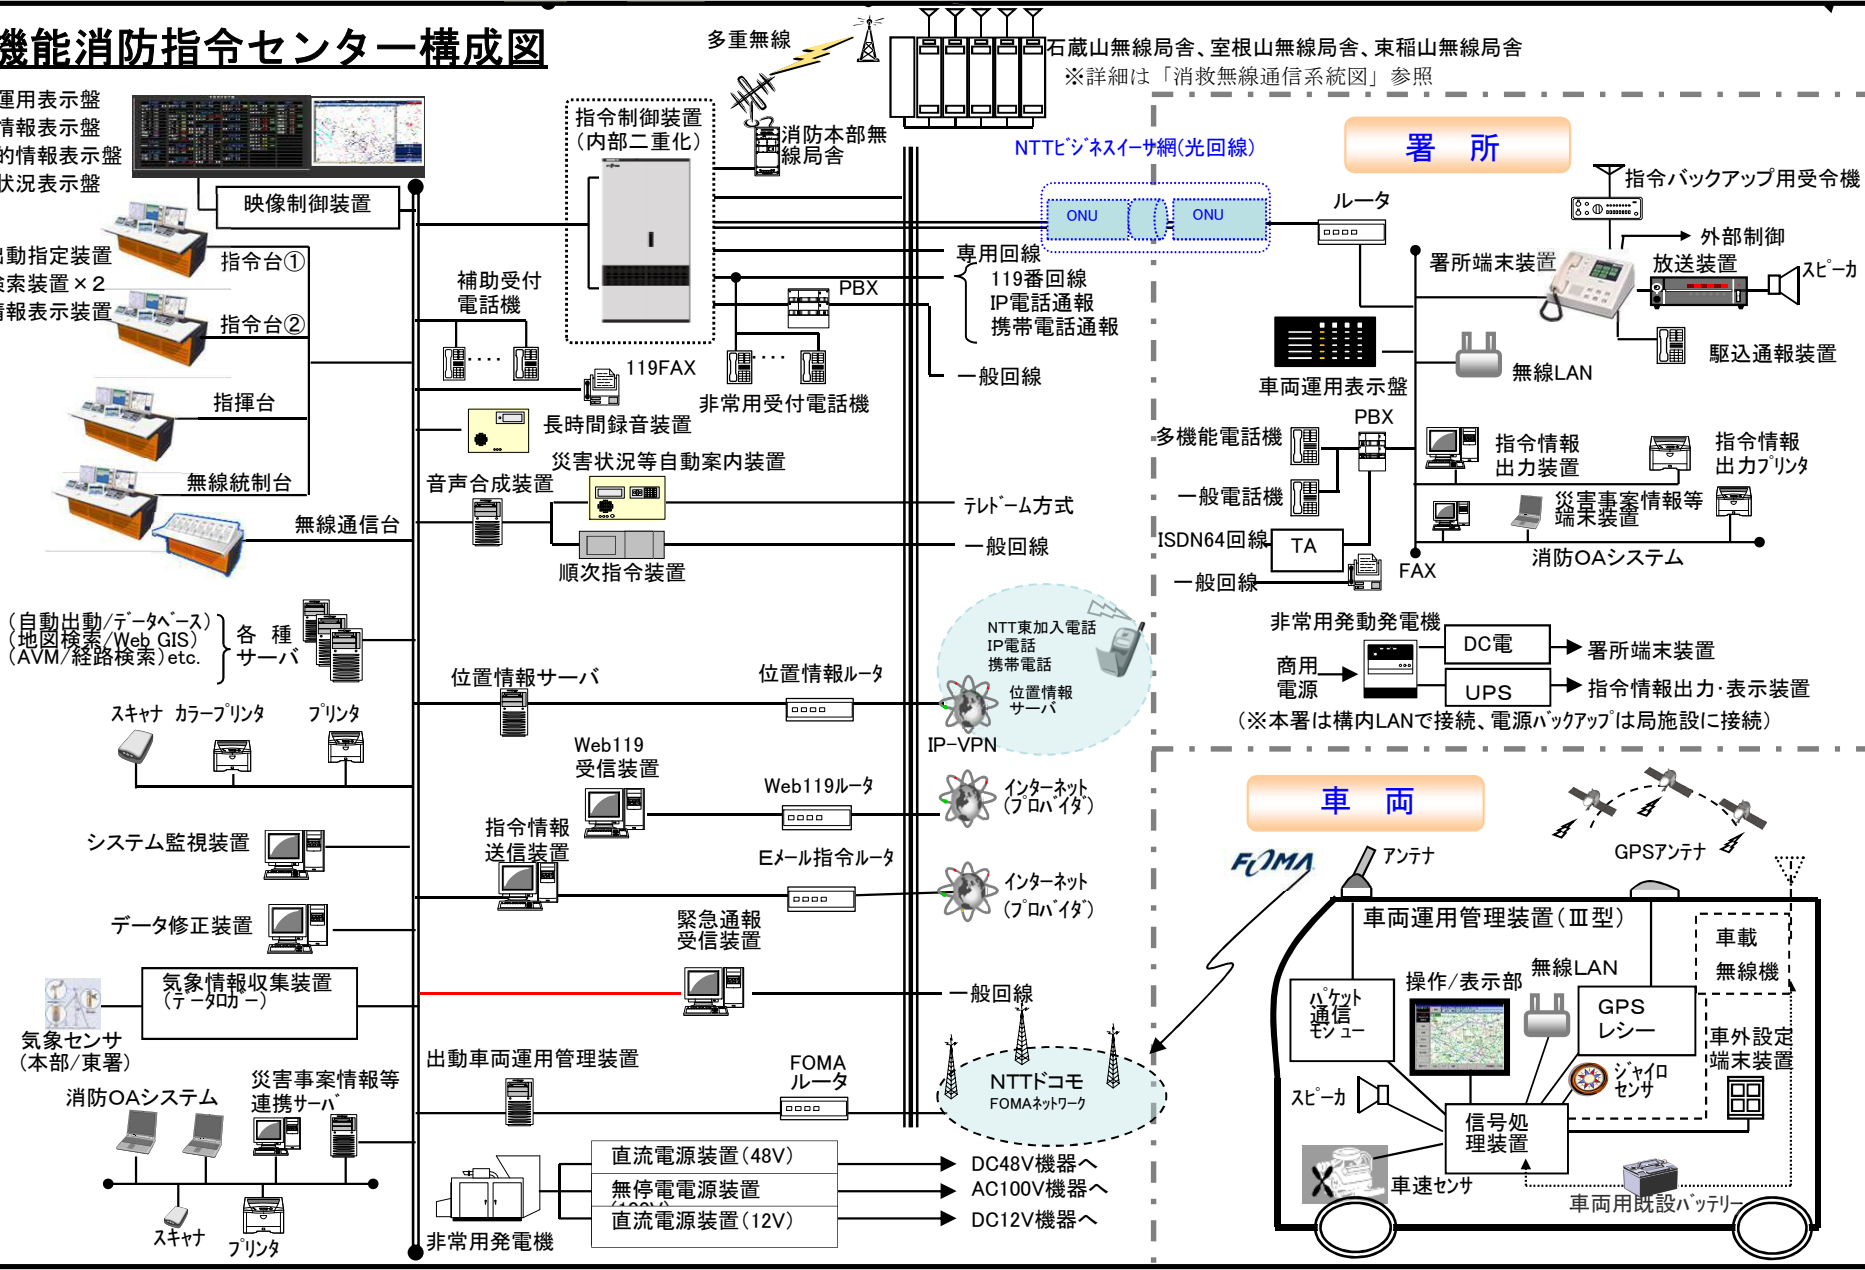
機能消防指令センター構成図

多重無線

石蔵山無線局舎、室根山無線局舎、束稲山無線局舎
※詳細は「消救無線通信系統図」参照

運用表示盤
情報表示盤
的情報表示盤
状況表示盤

映像制御装置

指令制御装置
(内部二重化)

消防本部無線局舎

NTTビジネスイーサ網(光回線)

ONU
ONU

署　所

ルータ

指令バックアップ用受令機

外部制御

署所端末装置

放送装置

スピーカ

動指定装置
索装置×2
報表示装置

指令台①
指令台②
指揮台
無線統制台
無線通信台

補助受付電話機

PBX

専用回線
119番回線
IP電話通報
携帯電話通報

一般回線

119FAX

長時間録音装置

非常用受付電話機

車両運用表示盤

無線LAN

駆込通報装置

PBX

多機能電話機

一般電話機

ISDN64回線

TA

一般回線

FAX

指令情報出力装置

指令情報出力プリンタ

災害事案情報等端末装置

消防OAシステム

災害状況等自動案内装置

音声合成装置

テレドーム方式

一般回線

順次指令装置

(自動出動/データベース)
(地図検索/Web GIS)
(AVM/経路検索)etc.

各　種
サーバ

NTT東加入電話
IP電話
携帯電話

位置情報サーバ

非常用発動発電機

DC電

署所端末装置

商用電源

UPS

指令情報出力・表示装置

(※本署は構内LANで接続、電源バックアップは局施設に接続)

位置情報サーバ

位置情報ルータ

IP-VPN

スキャナ　カラープリンタ　プリンタ

Web119受信装置

Web119ルータ

インターネット
(プロバイダ)

車　両

指令情報送信装置

Eメール指令ルータ

インターネット
(プロバイダ)

FOMA

アンテナ

GPSアンテナ

システム監視装置

データ修正装置

緊急通報受信装置

車両運用管理装置(Ⅲ型)

車載
無線機

気象情報収集装置
(テーダロガー)

気象センサ
(本部/東署)

一般回線

パケット通信モジュー

操作/表示部

無線LAN

GPSレシーバ

ジャイロセンサ

車外設定端末装置

出動車両運用管理装置

FOMAルータ

NTTドコモ
FOMAネットワーク

災害事案情報等連携サーバ

消防OAシステム

スピーカ

信号処理装置

車速センサ

車両用既設バッテリー

スキャナ

プリンタ

直流電源装置(48V)
無停電電源装置
直流電源装置(12V)

DC48V機器へ
AC100V機器へ
DC12V機器へ

非常用発電機